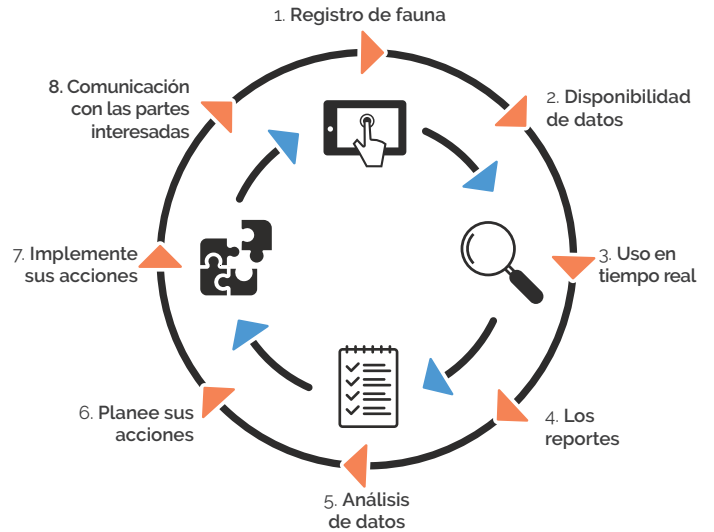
1. Registro de fauna

2. Disponibilidad de datos

3. Uso en tiempo real

4. Los reportes

5. Análisis de datos

6. Planee sus acciones

7. Implemente sus acciones

8. Comunicación con las partes interesadas